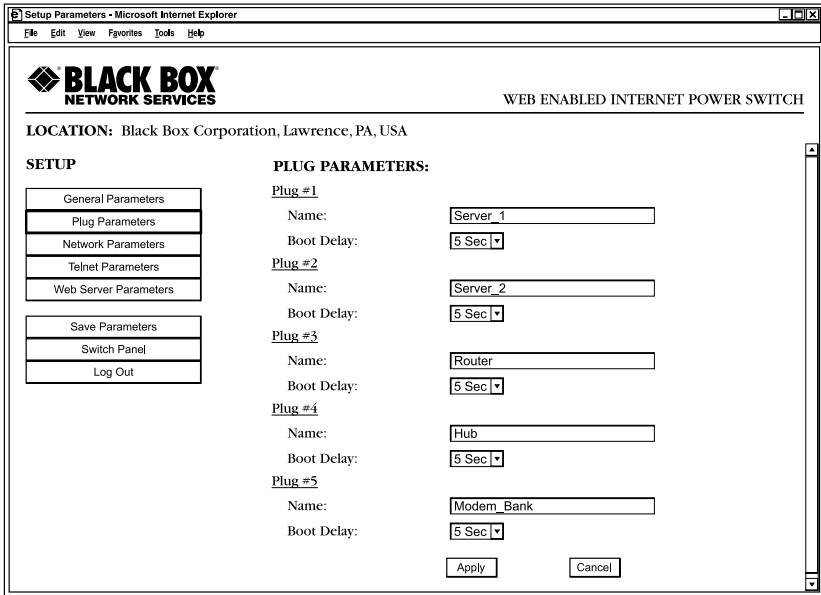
Setup Parameters - Microsoft Internet Explorer

File Edit View Favorites Tools Help

BLACK BOX® NETWORK SERVICES

WEB ENABLED INTERNET POWER SWITCH

LOCATION: Black Box Corporation, Lawrence, PA, USA

SETUP

General Parameters
Plug Parameters
Network Parameters
Telnet Parameters
Web Server Parameters

Save Parameters
Switch Panel
Log Out

PLUG PARAMETERS:

Plug #1
Name: Server_1
Boot Delay: 5 Sec

Plug #2
Name: Server_2
Boot Delay: 5 Sec

Plug #3
Name: Router
Boot Delay: 5 Sec

Plug #4
Name: Hub
Boot Delay: 5 Sec

Plug #5
Name: Modem_Bank
Boot Delay: 5 Sec

Apply Cancel